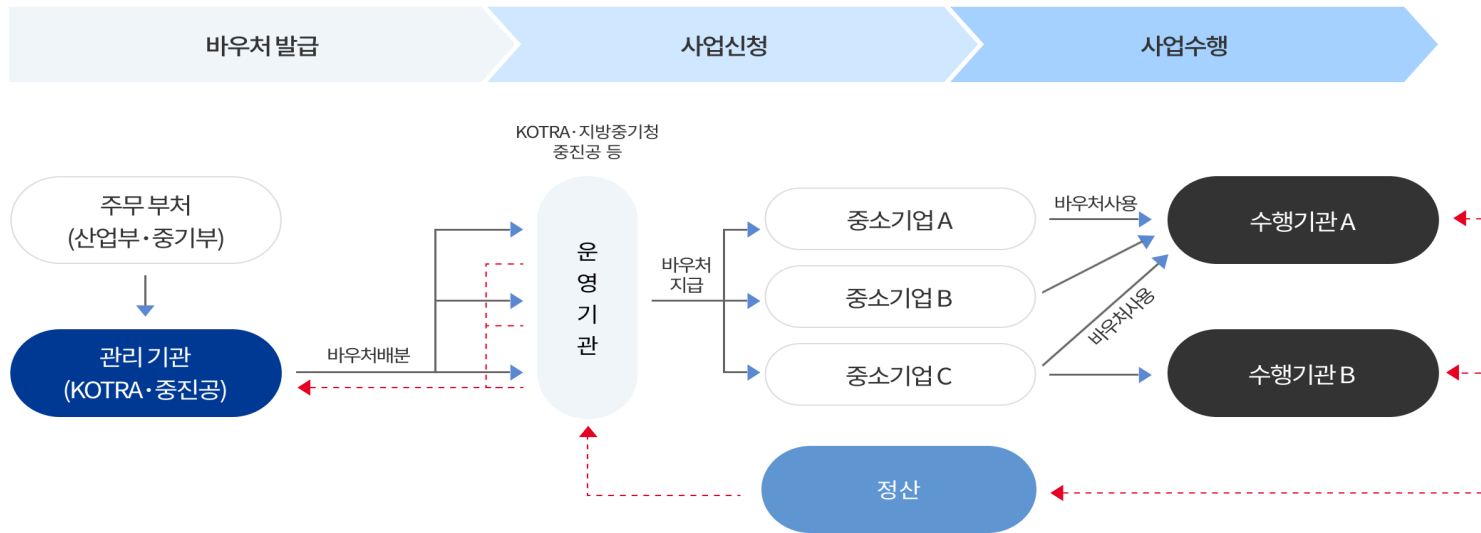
바우처 발급

사업신청

사업수행

KOTRA · 지방중기청 중진공 등

주무 부처 (산업부 · 중기부)

관리 기관 (KOTRA · 중진공)

바우처배분

운영기관

바우처 지급

중소기업 A

중소기업 B

중소기업 C

바우처사용

바우처사용

수행기관 A

수행기관 B

정산